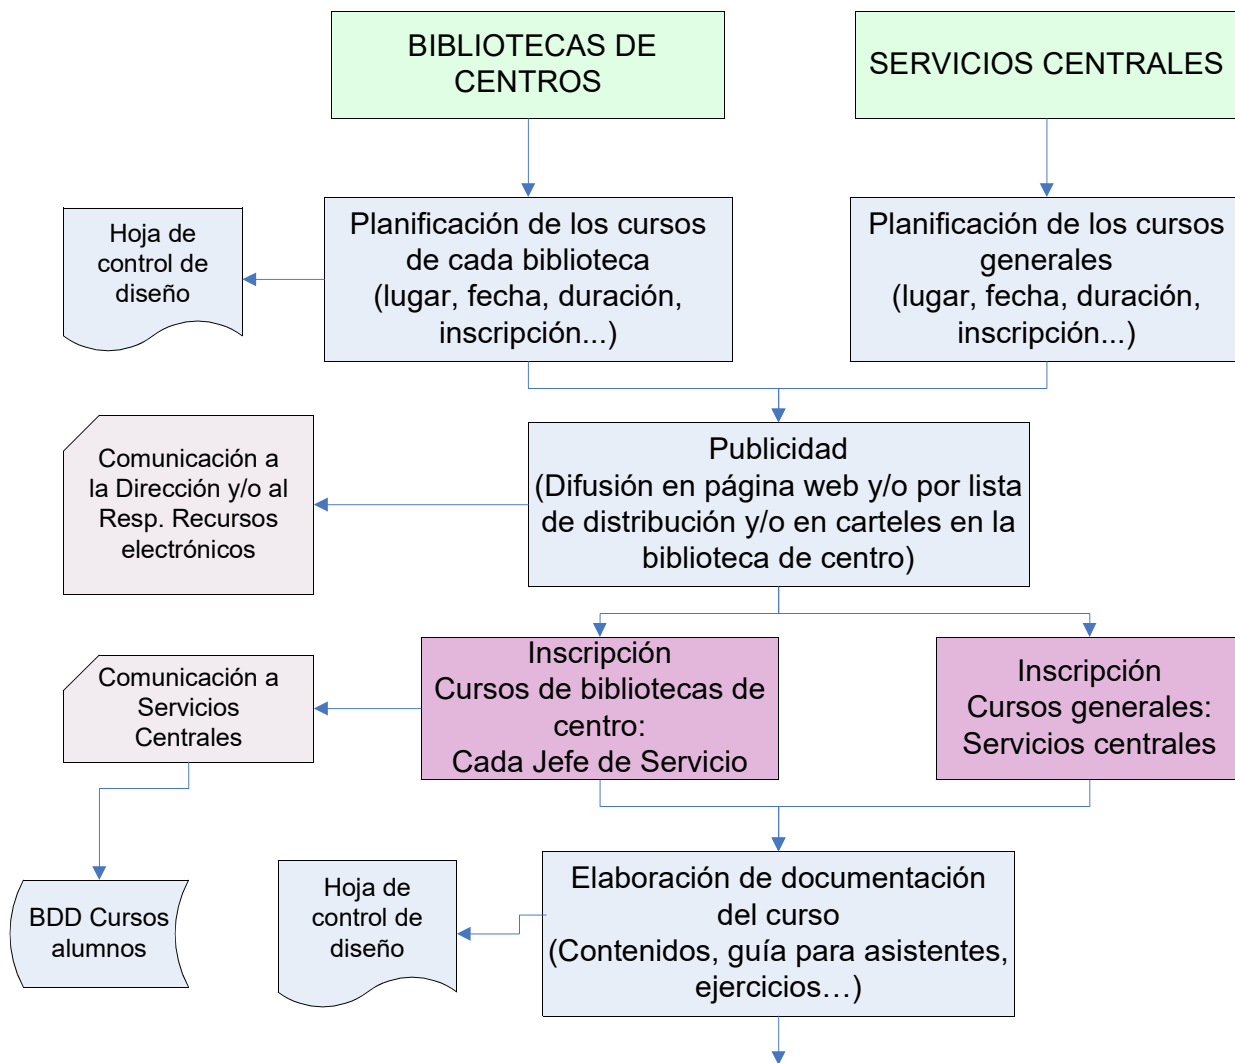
BIBLIOTECAS DE CENTROS

SERVICIOS CENTRALES

Hoja de control de diseño

Planificación de los cursos de cada biblioteca (lugar, fecha, duración, inscripción...)

Planificación de los cursos generales (lugar, fecha, duración, inscripción...)

Comunicación a la Dirección y/o al Resp. Recursos electrónicos

Publicidad (Difusión en página web y/o por lista de distribución y/o en carteles en la biblioteca de centro)

Comunicación a Servicios Centrales

Inscripción Cursos de bibliotecas de centro: Cada Jefe de Servicio

Inscripción Cursos generales: Servicios centrales

BDD Cursos alumnos

Hoja de control de diseño

Elaboración de documentación del curso (Contenidos, guía para asistentes, ejercicios…)